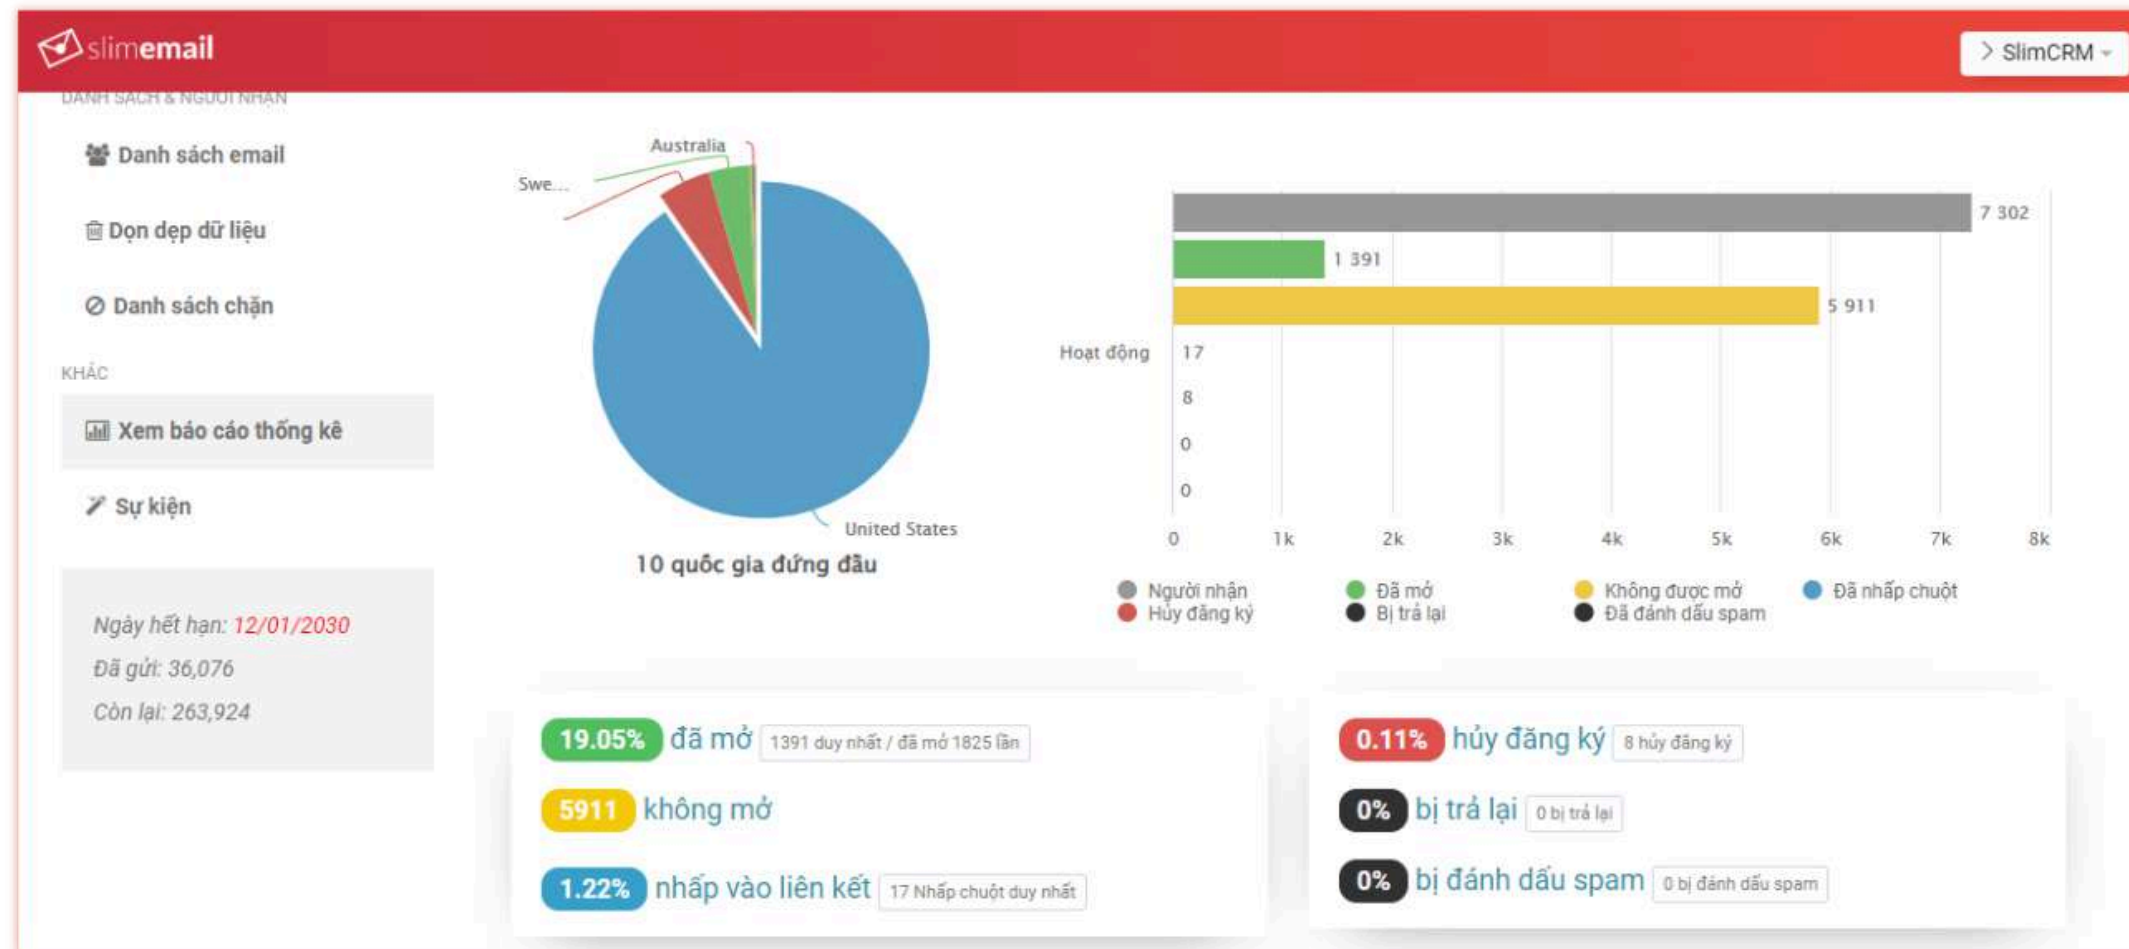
slimemail

SlimCRM

DANH SÁCH & NGƯỜI NHẬN

Danh sách email

Dọn dẹp dữ liệu

Danh sách chặn

KHÁC

Xem báo cáo thống kê

Sự kiện

Ngày hết hạn: 12/01/2030

Đã gửi: 36,076

Còn lại: 263,924

Australia

Swe...

United States

10 quốc gia đứng đầu

Hoạt động

7 302

1 391

5 911

17

8

0

0

0 1k 2k 3k 4k 5k 6k 7k 8k

Người nhận
Hủy đăng ký
Đã mở
Bị trả lại
Không được mở
Đã đánh dấu spam
Đã nhấp chuột

19.05% đã mở 1391 duy nhất / đã mở 1825 lần

5911 không mở

1.22% nhấp vào liên kết 17 Nhấp chuột duy nhất

0.11% hủy đăng ký 8 hủy đăng ký

0% bị trả lại 0 bị trả lại

0% bị đánh dấu spam 0 bị đánh dấu spam